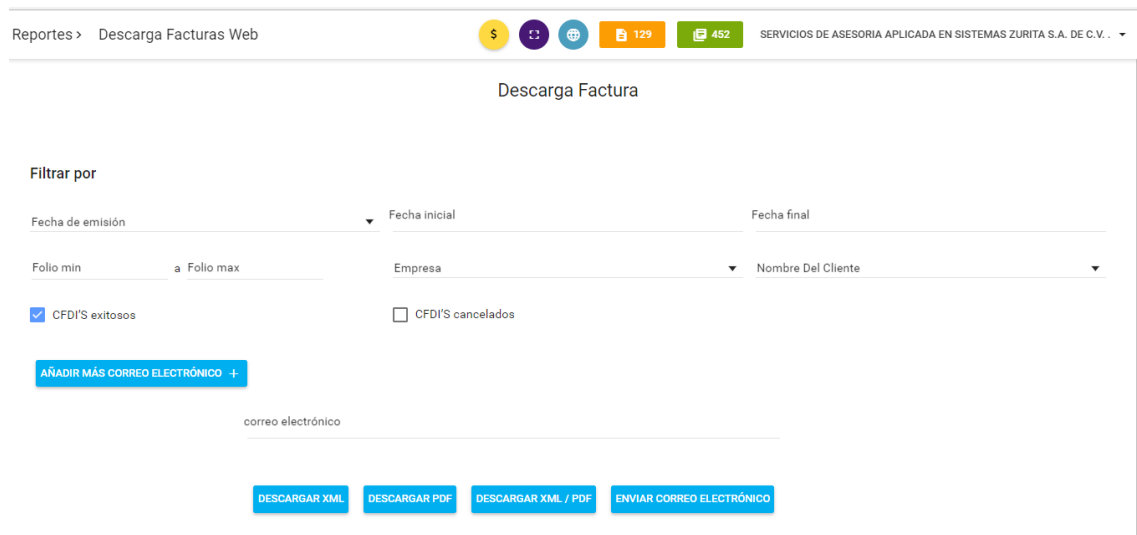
Reportes > Descarga Facturas Web

$

129

452

SERVICIOS DE ASESORIA APLICADA EN SISTEMAS ZURITA S.A. DE C.V. .

Descarga Factura

Filtrar por

Fecha de emisión

Fecha inicial

Fecha final

Folio min a Folio max

Empresa

Nombre Del Cliente

CFDI'S exitosos

CFDI'S cancelados

AÑADIR MÁS CORREO ELECTRÓNICO +

correo electrónico

DESCARGAR XML

DESCARGAR PDF

DESCARGAR XML / PDF

ENVIAR CORREO ELECTRÓNICO